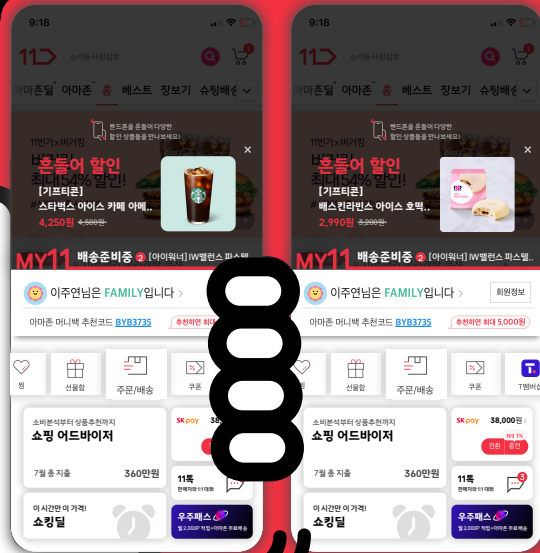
9:18

11번가 #서울사랑상품

아마존딜 아마존 홈 베스트 정보기 슈팅배송

핸드폰을 흔들어 다양한 할인 상품들을 만나보세요!

흔들어 할인

[기프티콘]

스타벅스 아이스 카페 아메...

4,250원 4,500원

MY11 배송준비중 2 [아이워너] IW밸런스 피스텔

이주연님은 FAMILY입니다 >

아마존 머니백 추천코드 BYB3735 추천하면 최대

찜 선물함 주문/배송 쿠폰

소비분석부터 상품추천까지

쇼핑 어드바이저

7월 총 지출 360만원

SK pay

11톡

이 시간만 이 가격!

쇼킹딜

우주패스

9:18

11번가 #서울사랑상품

아마존딜 아마존 홈 베스트 정보기 슈팅배송

핸드폰을 흔들어 다양한 할인 상품들을 만나보세요!

흔들어 할인

[기프티콘]

배스킨라빈스 아이스 호떡...

2,990원 3,200원

MY11 배송준비중 2 [아이워너] IW밸런스 피스텔

이주연님은 FAMILY입니다 > 회원정보

아마존 머니백 추천코드 BYB3735 추천하면 최대 5,000원

선물함 주문/배송 쿠폰 T멤버십

소비분석부터 상품추천까지

쇼핑 어드바이저

7월 총 지출 360만원

SK pay 38,000원 >

전환 충전

11톡 판매자와 1:1 대화 3

이 시간만 이 가격!

쇼킹딜

우주패스 월 2,000P 적립+아마존 무료배송